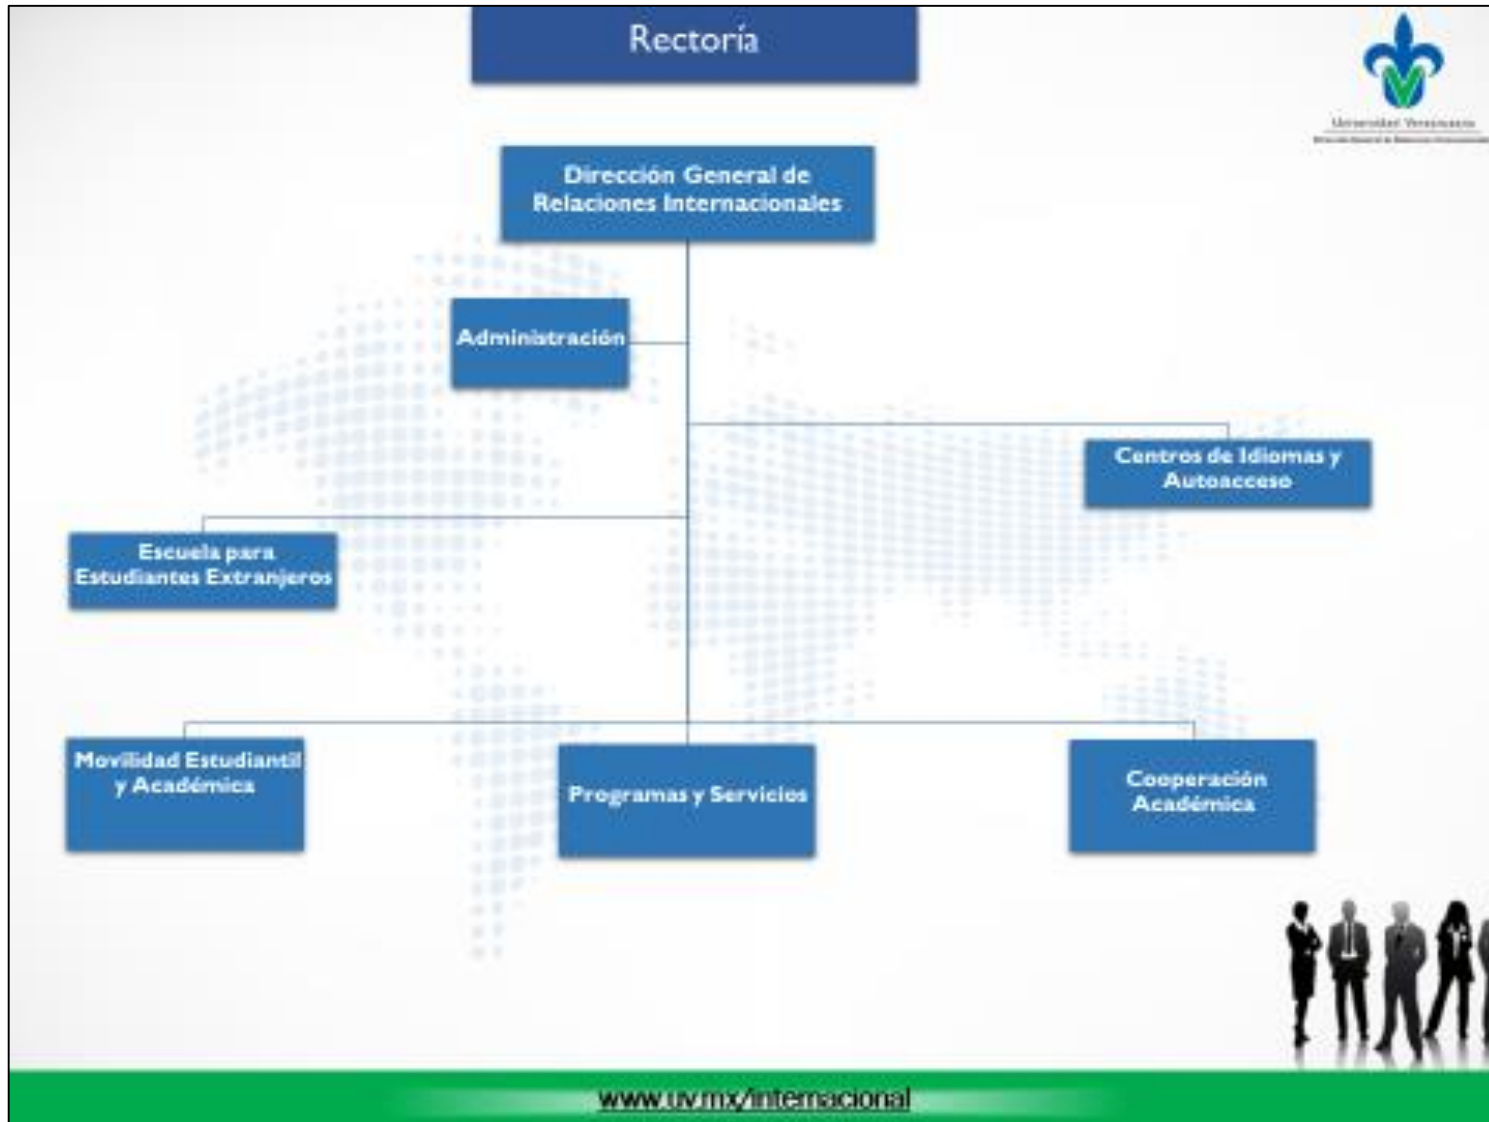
Rectoría

Universidad Veracruzana
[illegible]

Dirección General de Relaciones Internacionales

Administración

Centros de Idiomas y Autoacceso

Escuela para Estudiantes Extranjeros

Movilidad Estudiantil y Académica

Programas y Servicios

Cooperación Académica

www.uv.mx/internacional